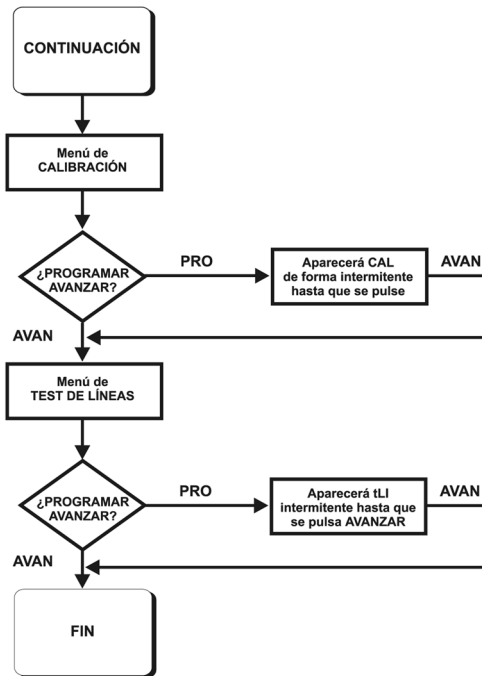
CONTINUACIÓN

Menú de CALIBRACIÓN

¿PROGRAMAR AVANZAR?

PRO

Aparecerá CAL de forma intermitente hasta que se pulse

AVAN

AVAN

Menú de TEST DE LÍNEAS

¿PROGRAMAR AVANZAR?

PRO

Aparecerá tLI intermitente hasta que se pulsa AVANZAR

AVAN

AVAN

FIN